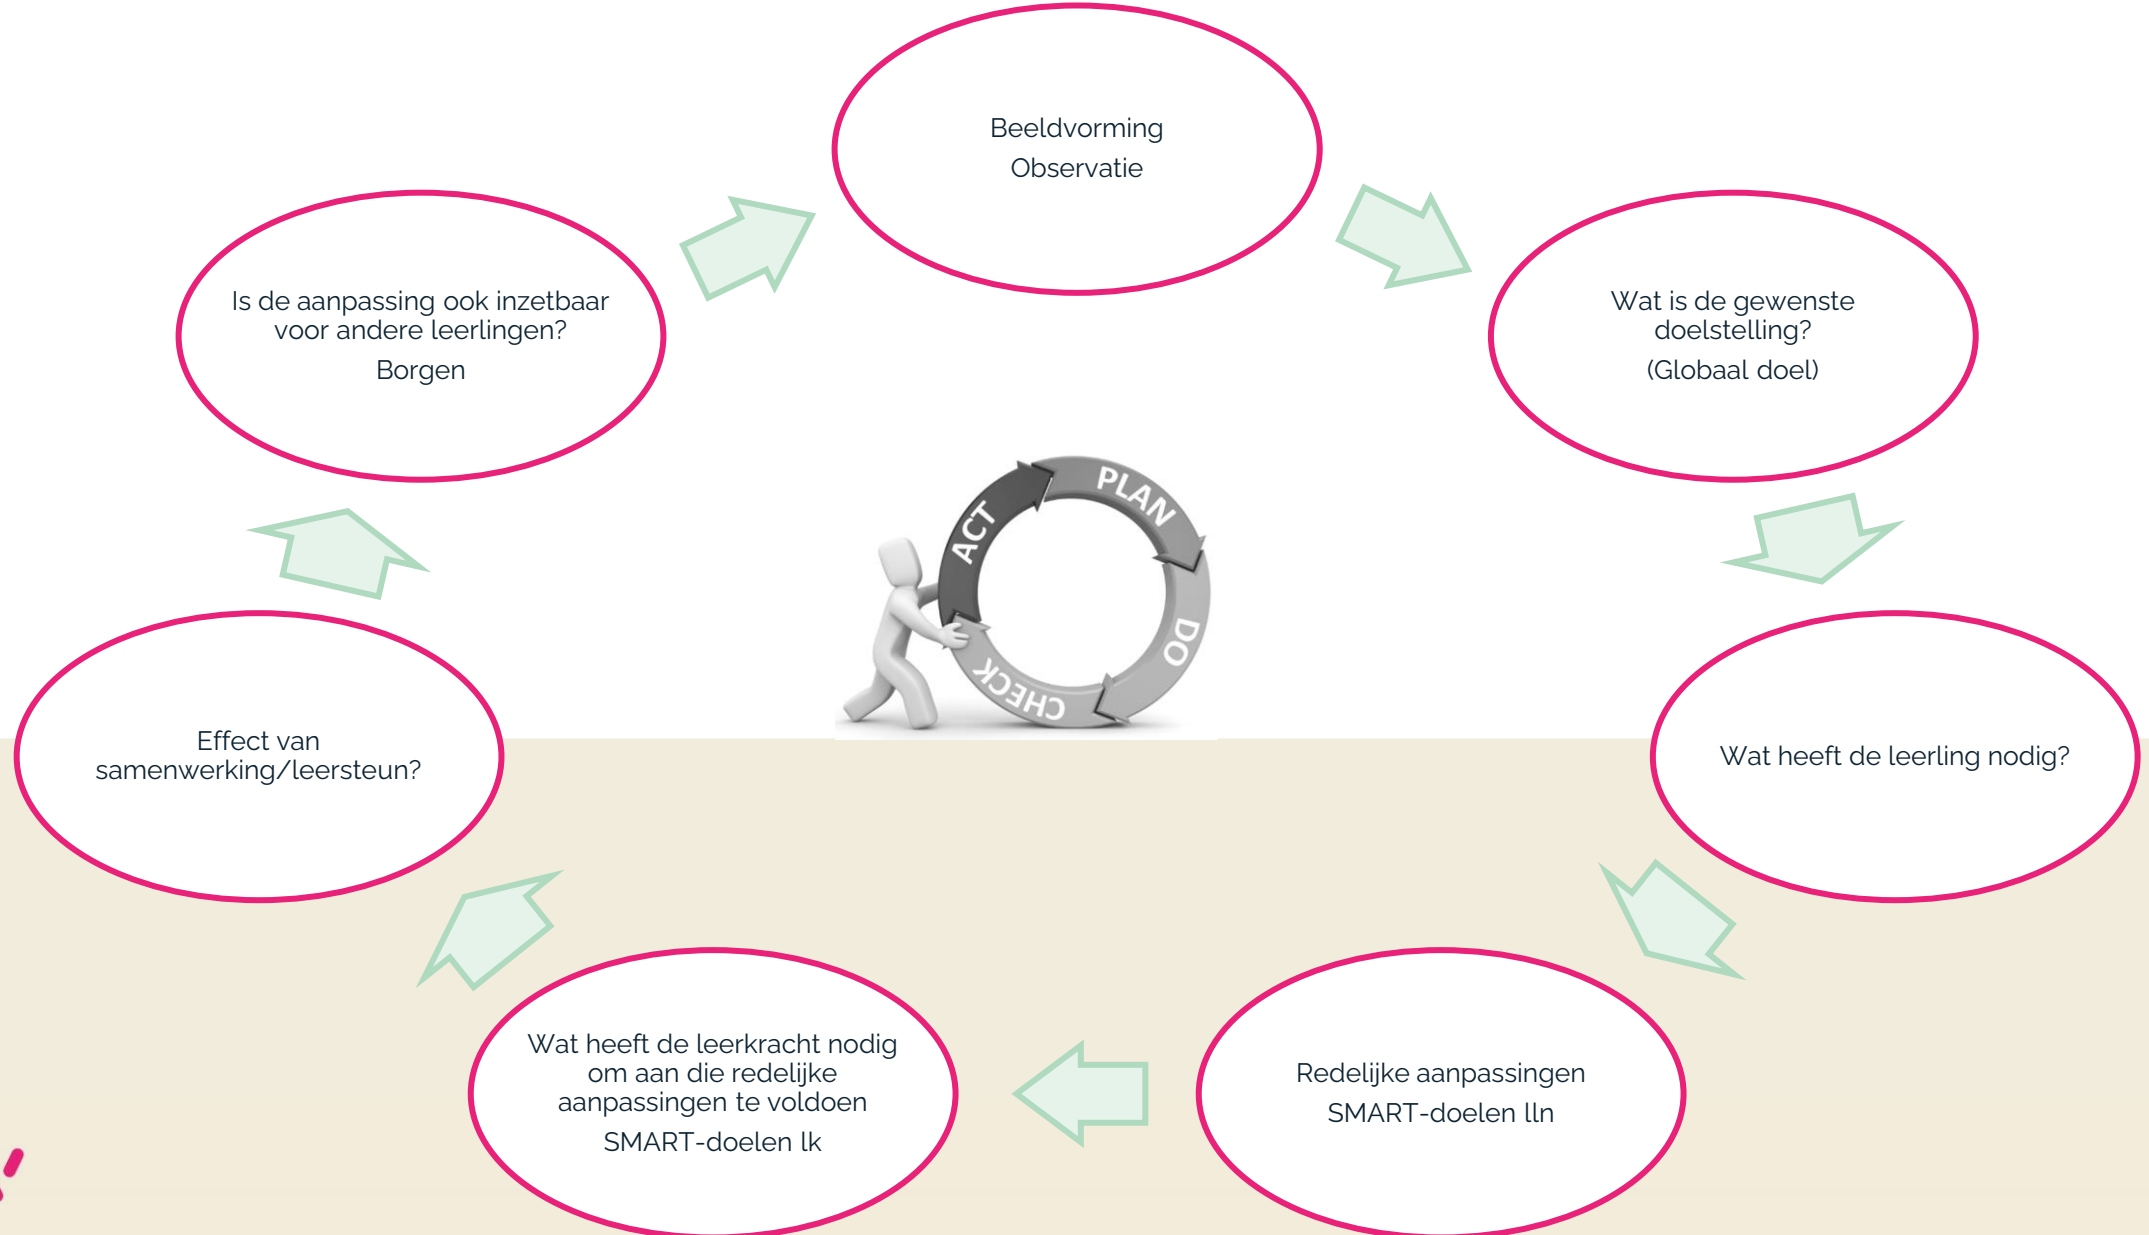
Beeldvorming
Observatie

Wat is de gewenste doelstelling?
(Globaal doel)

Wat heeft de leerling nodig?

Redelijke aanpassingen
SMART-doelen lln

Wat heeft de leerkracht nodig om aan die redelijke aanpassingen te voldoen
SMART-doelen lk

Effect van samenwerking/leersteun?

Is de aanpassing ook inzetbaar voor andere leerlingen?
Borgen

PLAN
DO
CHECK
ACT